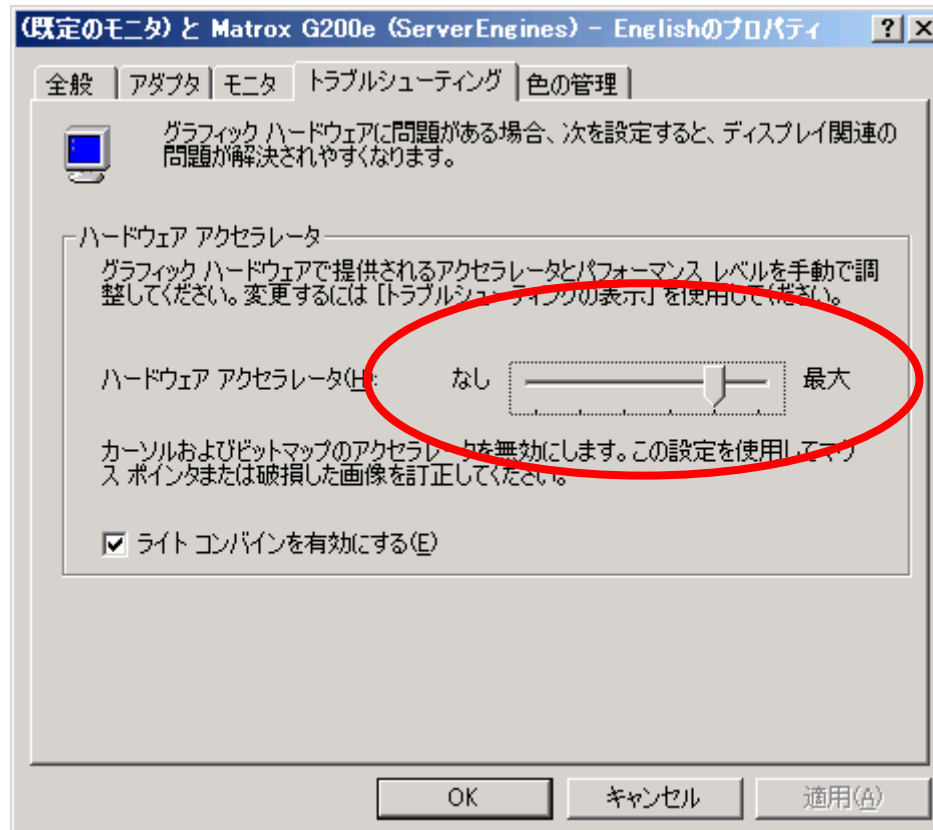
(既定のモニタ) と Matrox G200e (ServerEngines) - Englishのプロパティ ? X

全般 アダプタ モニタ トラブルシューティング 色の管理

グラフィック ハードウェアに問題がある場合、次を設定すると、ディスプレイ関連の問題が解決されやすくなります。

ハードウェア アクセラレータ

グラフィック ハードウェアで提供されるアクセラレータとパフォーマンス レベルを手動で調整してください。変更するには [トラブルシューティングの表示] を使用してください。

ハードウェア アクセラレータ(H): なし 最大

カーソルおよびビットマップのアクセラレータを無効にします。この設定を使用してマウス ポインタまたは破損した画像を訂正してください。

☑ ライト コンバインを有効にする(E)

OK キャンセル 適用(A)